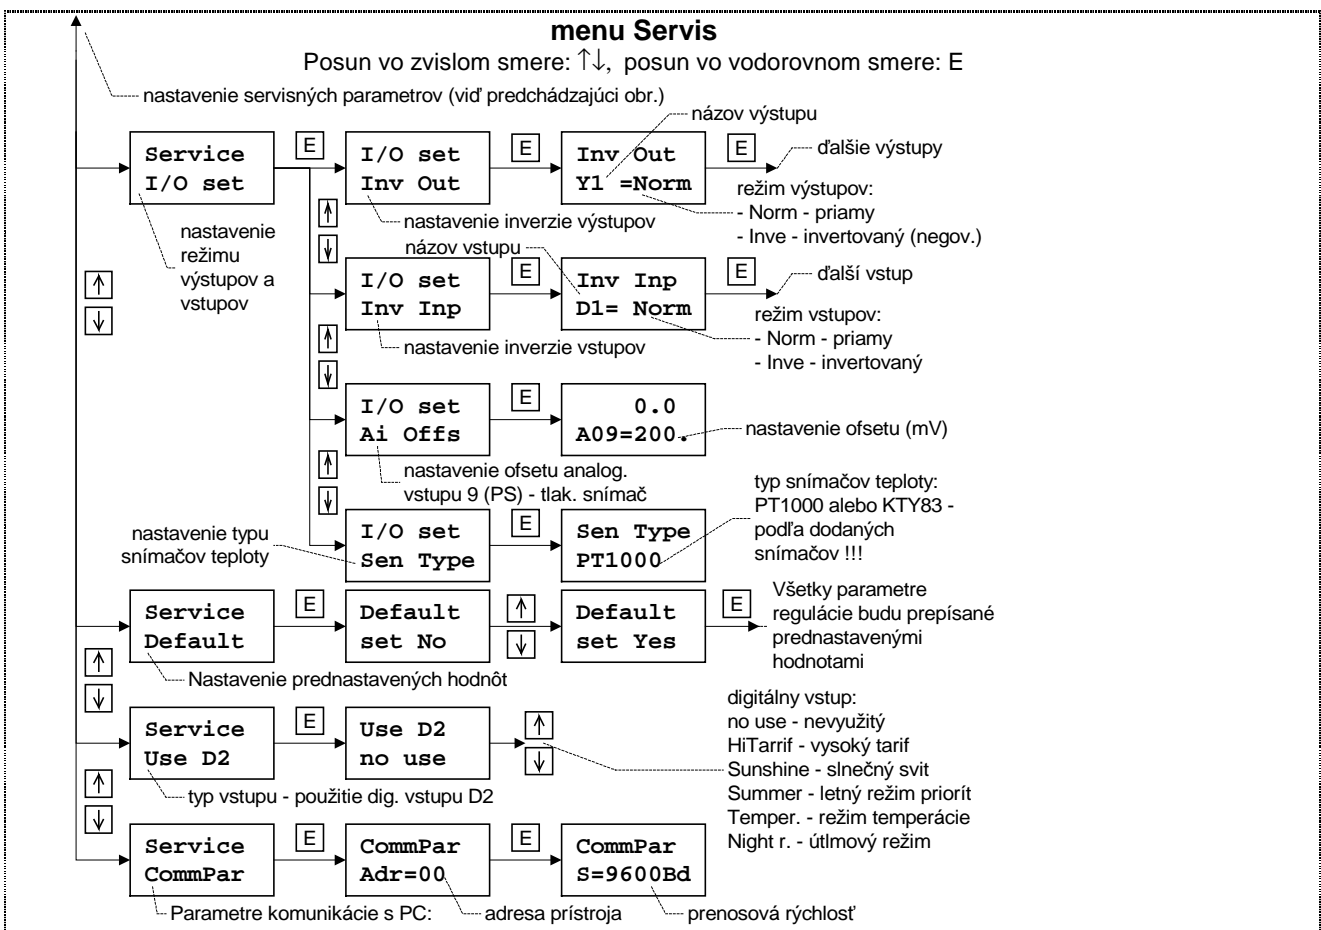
menu Servis

Posun vo zvislom smere: ↑↓, posun vo vodorovnom smere: E

nastavenie servisných parametrov (viď predchádzajúci obr.)

Service
I/O set

E

I/O set
Inv Out

E

Inv Out
Y1 =Norm

E

názov výstupu

ďalšie výstupy

režim výstupov:
- Norm - priamy
- Inve - invertovaný (negov.)

nastavenie režimu výstupov a vstupov

nastavenie inverzie výstupov

↑
↓

názov vstupu

I/O set
Inv Inp

E

Inv Inp
D1= Norm

E

ďalší vstup

režim vstupov:
- Norm - priamy
- Inve - invertovaný

nastavenie inverzie vstupov

↑
↓

I/O set
Ai Offs

E

0.0
A09=200.

nastavenie ofsetu (mV)

nastavenie ofsetu analog. vstupu 9 (PS) - tlak. snímač

↑
↓

typ snímačov teploty: PT1000 alebo KTY83 - podľa dodaných snímačov !!!

nastavenie typu snímačov teploty

I/O set
Sen Type

E

Sen Type
PT1000

Service
Default

E

Default
set No

↑
↓

Default
set Yes

E

Všetky parametre regulácie budu prepísané prednastavenými hodnotami

Nastavenie prednastavených hodnôt

↑
↓

Service
Use D2

E

Use D2
no use

↑
↓

digitálny vstup:
no use - nevyužitý
HiTarrif - vysoký tarif
Sunshine - slnečný svit
Summer - letný režim priorít
Temper. - režim temperácie
Night r. - útlmový režim

typ vstupu - použitie dig. vstupu D2

↑
↓

Service
CommPar

E

CommPar
Adr=00

E

CommPar
S=9600Bd

Parametre komunikácie s PC:

adresa prístroja

prenosová rýchlosť